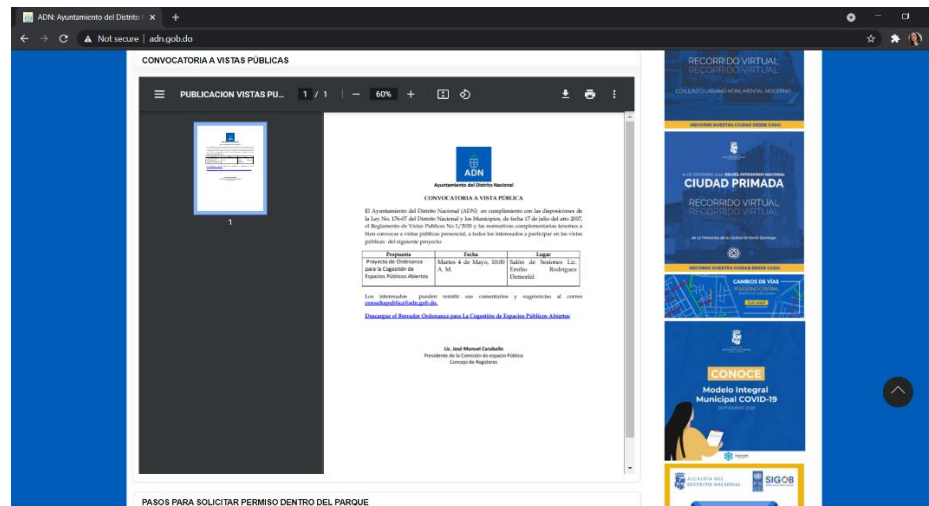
ADN: Ayuntamiento del Distrito N ×
Not secure | adn.gob.do

CONVOCATORIA A VISTAS PÚBLICAS

PUBLICACION VISTAS PU... 1 / 1 — 60% +

1

ADN
Ayuntamiento del Distrito Nacional

CONVOCATORIA A VISTA PÚBLICA

El Ayuntamiento del Distrito Nacional (ADN) en cumplimiento con las disposiciones de la Ley No. 176-07 del Distrito Nacional y los Municipios, de fecha 17 de julio del año 2007, el Reglamento de Vistas Públicas No.1/2020 y las normativas complementarias tenemos a bien convocar a vistas públicas presencial, a todos los interesados a participar en las vistas públicas del siguiente proyecto:

| Propuesta | Fecha | Lugar |
|---|---|---|
| Proyecto de Ordenanza para la Cogestión de Espacios Públicos Abiertos | Martes 4 de Mayo, 10:00 A. M. | Salón de Sesiones Lic. Emilio Rodríguez Demorizi |

Los interesados pueden remitir sus comentarios y sugerencias al correo consultapublica@adn.gob.do.

Descargue el Borrador Ordenanza para La Cogestión de Espacios Públicos Abiertos

Lic. José Manuel Caraballo
Presidente de la Comisión de espacio Público
Concejo de Regidores

PASOS PARA SOLICITAR PERMISO DENTRO DEL PARQUE

RECORRIDO VIRTUAL
RECORRIDO VIRTUAL
¡RECORRE NUESTRA CIUDAD DESDE CASA!

CIUDAD PRIMADA
RECORRIDO VIRTUAL
RECORRIDO VIRTUAL
¡RECORRE NUESTRA CIUDAD DESDE CASA!

CAMBIOS DE VÍAS
CLIC AQUÍ

CONOCE
Modelo Integral Municipal COVID-19

ALCALDÍA DEL DISTRITO NACIONAL
SIGOB